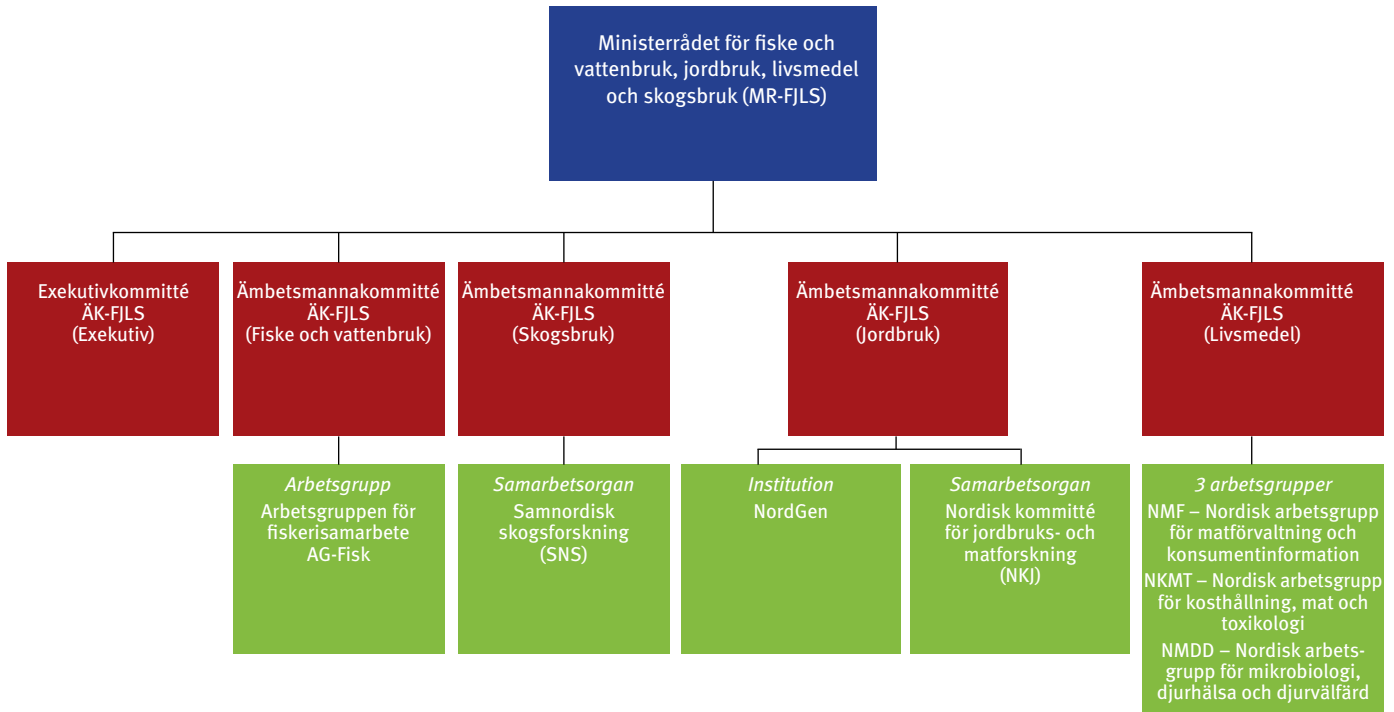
Ministerrådet för fiske och vattenbruk, jordbruk, livsmedel och skogsbruk (MR-FJLS)

Exekutivkommitté
ÄK-FJLS
(Exekutiv)

Ämbetsmannakommitté
ÄK-FJLS
(Fiske och vattenbruk)

Ämbetsmannakommitté
ÄK-FJLS
(Skogsbruk)

Ämbetsmannakommitté
ÄK-FJLS
(Jordbruk)

Ämbetsmannakommitté
ÄK-FJLS
(Livsmedel)

*Arbetsgrupp*
Arbetsgruppen för fiskerisamarbete
AG-Fisk

*Samarbetsorgan*
Samnordisk skogsforskning
(SNS)

*Institution*
NordGen

*Samarbetsorgan*
Nordisk kommitté för jordbruks- och matforskning
(NKJ)

*3 arbetsgrupper*
NMF – Nordisk arbetsgrupp för matförvaltning och konsumentinformation
NKMT – Nordisk arbetsgrupp för kosthållning, mat och toxikologi
NMDD – Nordisk arbetsgrupp för mikrobiologi, djurhälsa och djurvälfärd